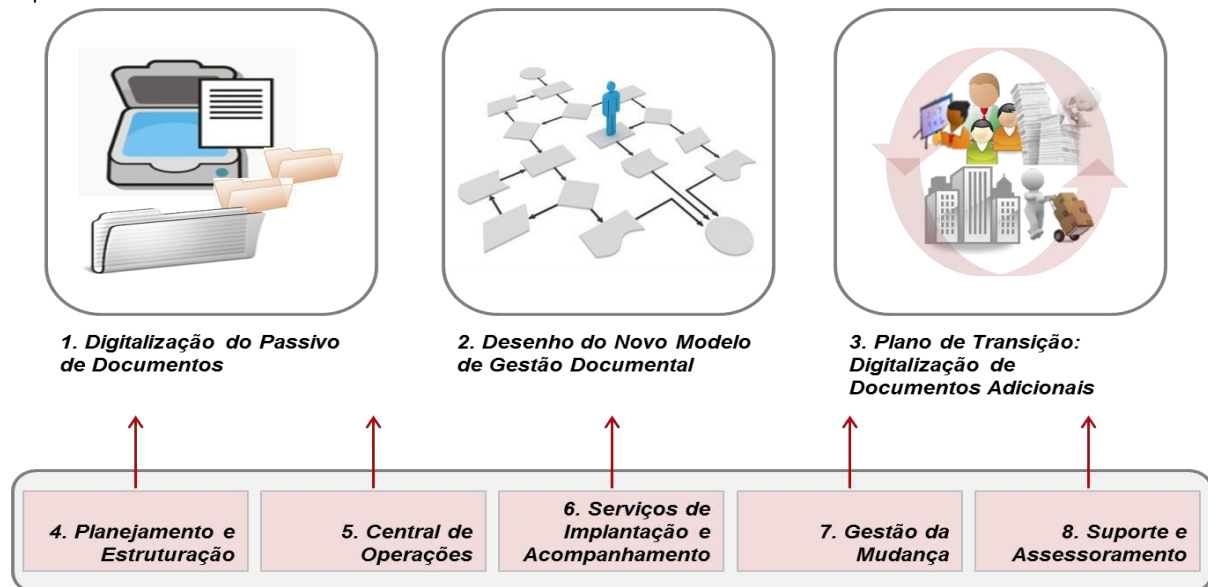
1. Digitalização do Passivo de Documentos

2. Desenho do Novo Modelo de Gestão Documental

3. Plano de Transição: Digitalização de Documentos Adicionais

4. Planejamento e Estruturação

5. Central de Operações

6. Serviços de Implantação e Acompanhamento

7. Gestão da Mudança

8. Suporte e Assessoramento